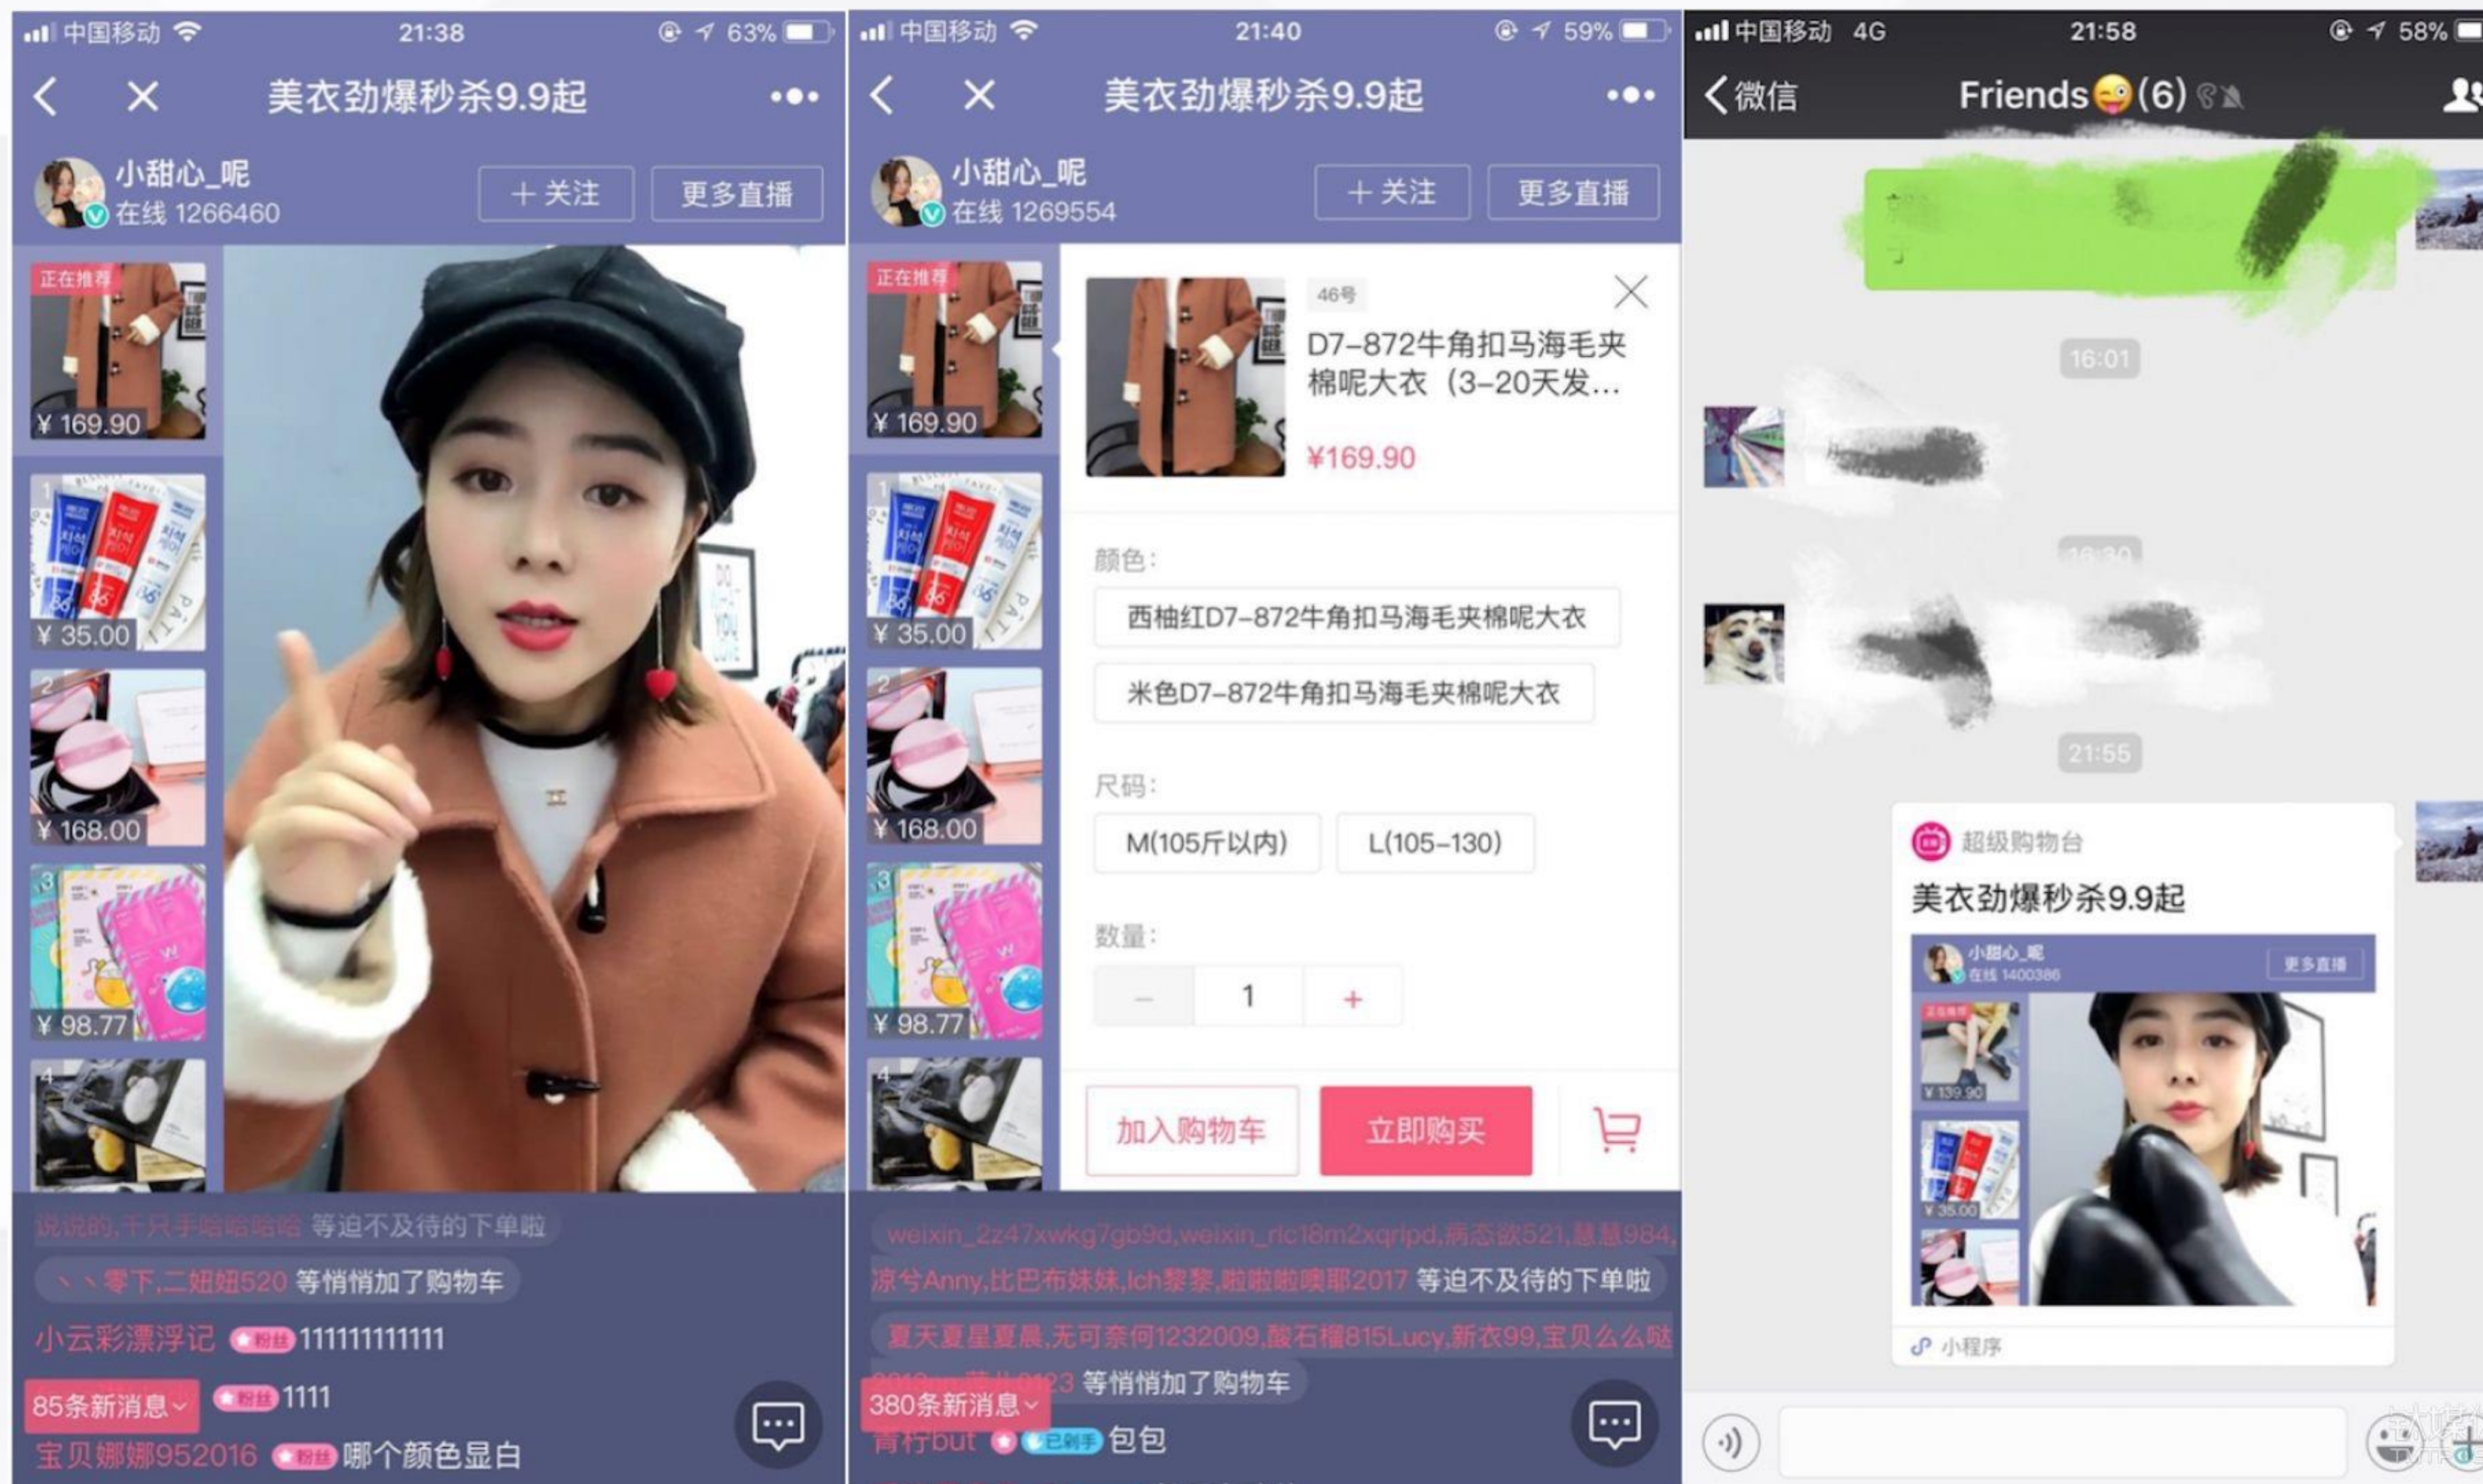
中国移动 21:38 63%

美衣劲爆秒杀9.9起

小甜心_呢
在线 1266460
+ 关注
更多直播

正在推荐
¥ 169.90
1
¥ 35.00
2
¥ 168.00
3
¥ 98.77
4

说说的,千只手哈哈哈哈 等迫不及待的下单啦
、、零下,二妞妞520 等悄悄加了购物车
小云彩漂浮记 粉丝 111111111111
85条新消息 粉丝 1111
宝贝娜娜952016 粉丝 哪个颜色显白

中国移动 21:40 59%

美衣劲爆秒杀9.9起

小甜心_呢
在线 1269554
+ 关注
更多直播

正在推荐
¥ 169.90
1
¥ 35.00
2
¥ 168.00
3
¥ 98.77
4

46号
D7-872牛角扣马海毛夹棉呢大衣（3-20天发...
¥169.90

颜色：
西柚红D7-872牛角扣马海毛夹棉呢大衣
米色D7-872牛角扣马海毛夹棉呢大衣

尺码：
M(105斤以内)
L(105-130)

数量：
–
1
+

加入购物车
立即购买

weixin_2z47xwkg7gb9d,weixin_rlc18m2xqrlpd,病态欲521,慧慧984,
凉兮Anny,比巴布妹妹,Ich黎黎,啦啦啦噢耶2017 等迫不及待的下单啦
夏天夏星夏晨,无可奈何1232009,酸石榴815Lucy,新衣99,宝贝么么哒
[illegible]23 等悄悄加了购物车
380条新消息
青柠but 已剁手 包包

中国移动 4G 21:58 58%
微信
Friends😜(6)

16:01
21:55

超级购物台
美衣劲爆秒杀9.9起
小甜心_呢
在线 1400386
更多直播
¥ 139.90
¥ 35.00
小程序